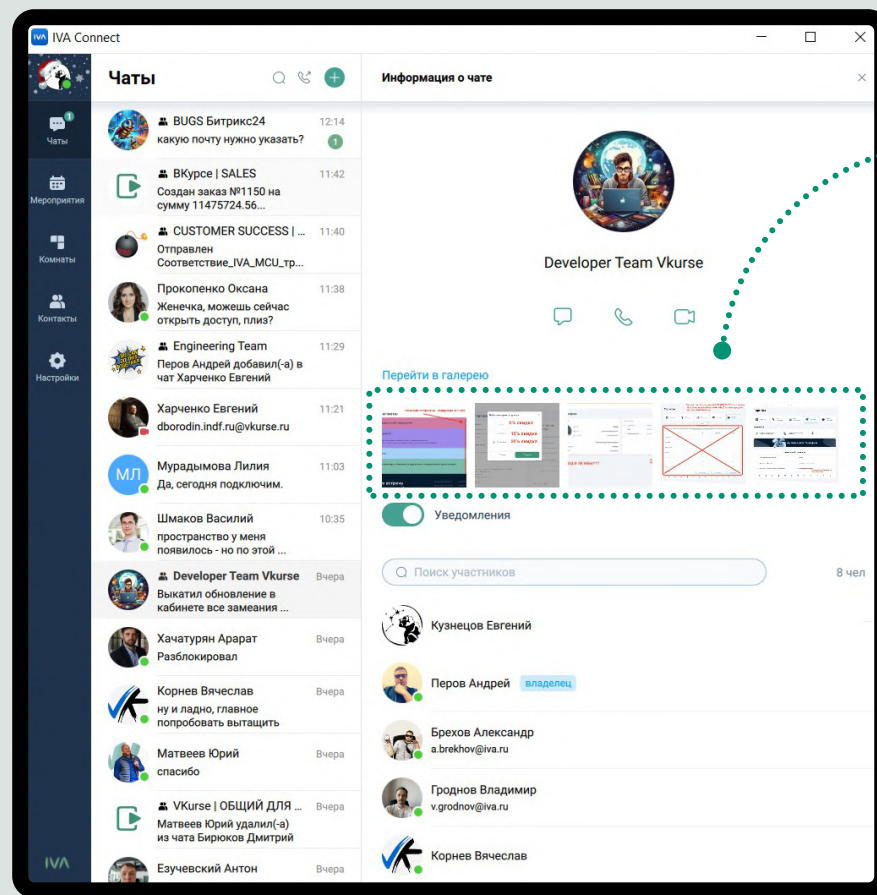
IVA Connect

Чаты
Мероприятия
Комнаты
Контакты
Настройки
IVA

Чаты

BUGS Битрикс24 12:14
какую почту нужно указать? 1

ВКурсе | SALES 11:42
Создан заказ №1150 на сумму 11475724.56...

CUSTOMER SUCCESS | ... 11:40
Отправлен Соответствие_IVA_MCU_тр...

Прокопенко Оксана 11:38
Женечка, можешь сейчас открыть доступ, плиз?

Engineering Team 11:29
Перов Андрей добавил(-а) в чат Харченко Евгений

Харченко Евгений 11:21
dborodin.indf.ru@vkurse.ru

МЛ Мурадымова Лилия 11:03
Да, сегодня подключим.

Шмаков Василий 10:35
пространство у меня появилось - но по этой ...

Developer Team Vkurse Вчера
Выкатил обновление в кабинете все замеания ...

Хачатурян Арарат Вчера
Разблокировал

Корнев Вячеслав Вчера
ну и ладно, главное попробовать вытащить

Матвеев Юрий Вчера
спасибо

VKurse | ОБЩИЙ ДЛЯ ... Вчера
Матвеев Юрий удалил(-а) из чата Бирюков Дмитрий

Езучевский Антон Вчера

Информация о чате

Developer Team Vkurse

Перейти в галерею

Уведомления

Поиск участников 8 чел

Кузнецов Евгений

Перов Андрей владелец

Брехов Александр
a.brekhov@iva.ru

Гроднов Владимир
v.grodnov@iva.ru

Корнев Вячеслав